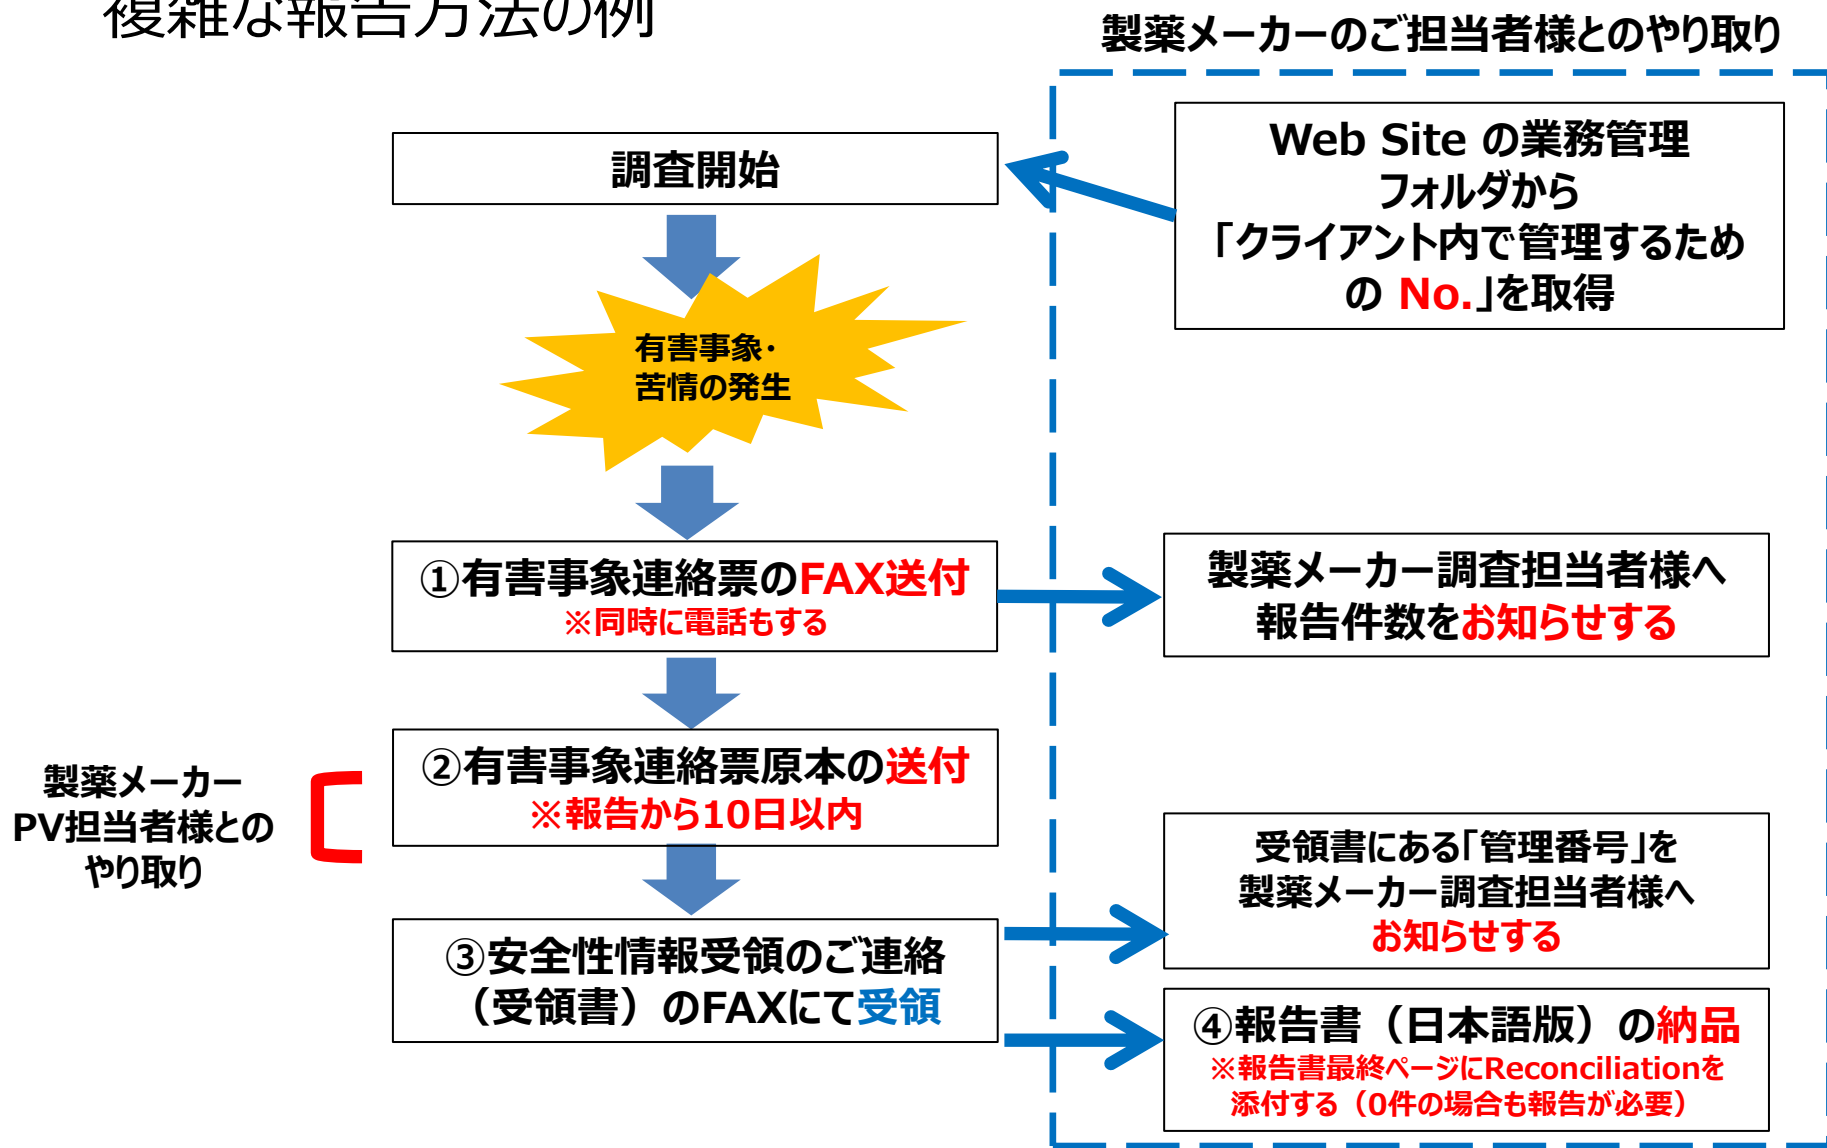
複雑な報告方法の例

製薬メーカーのご担当者様とのやり取り

調査開始

Web Site の業務管理フォルダから「クライアント内で管理するための No.」を取得

有害事象・苦情の発生

①有害事象連絡票のFAX送付
※同時に電話もする

製薬メーカー調査担当者様へ報告件数をお知らせする

製薬メーカーPV担当者様とのやり取り

②有害事象連絡票原本の送付
※報告から10日以内

受領書にある「管理番号」を製薬メーカー調査担当者様へお知らせする

③安全性情報受領のご連絡（受領書）のFAXにて受領

④報告書（日本語版）の納品
※報告書最終ページにReconciliationを添付する（0件の場合も報告が必要）